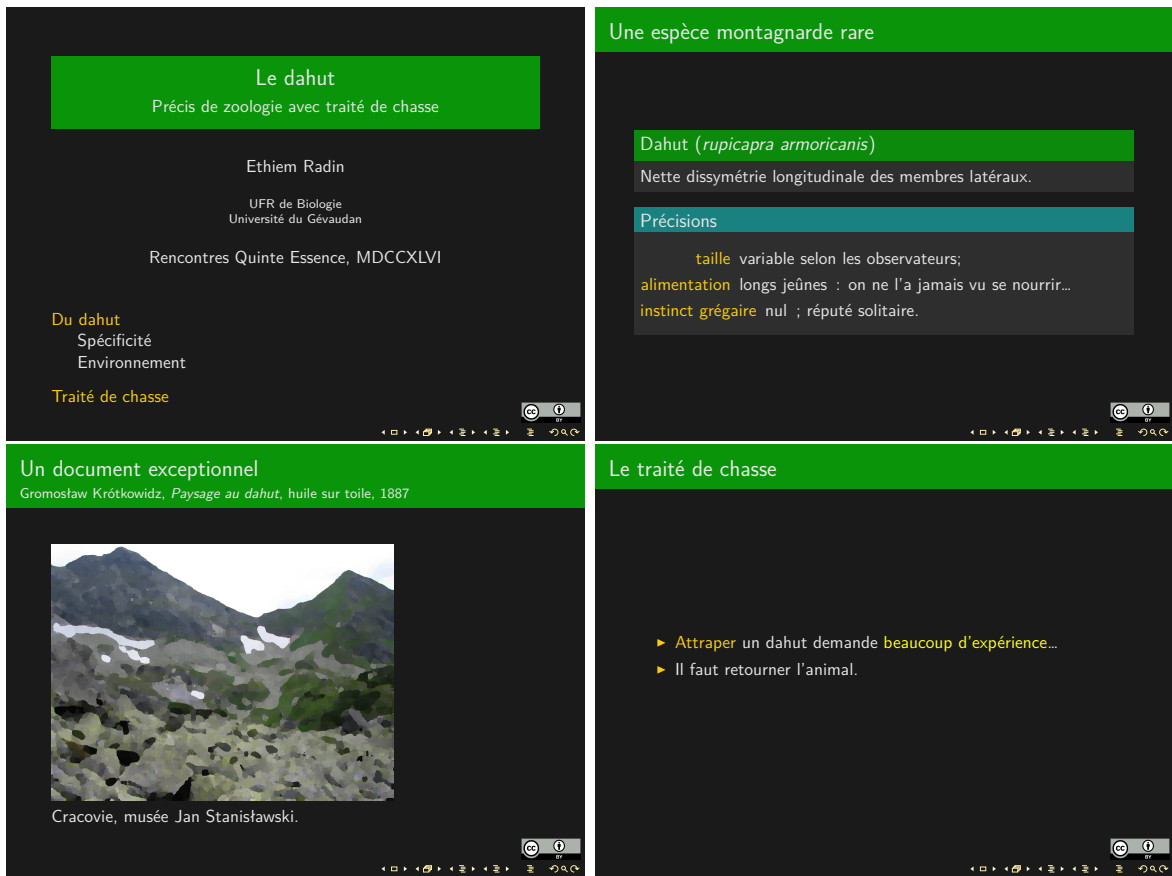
Le dahut
Précis de zoologie avec traité de chasse

Ethiem Radin

UFR de Biologie
Université du Gévaudan

Rencontres Quinte Essence, MDCCXLVI

Du dahut
Spécificité
Environnement

Traité de chasse

cc BY

Une espèce montagnarde rare

Dahut (*rupicapra armoricanis*)
Nette dissymétrie longitudinale des membres latéraux.

Précisions
taille variable selon les observateurs;
alimentation longs jeûnes : on ne l'a jamais vu se nourrir...
instinct grégaire nul ; réputé solitaire.

cc BY

Un document exceptionnel
Gromosław Krótkowidz, *Paysage au dahut*, huile sur toile, 1887

Cracovie, musée Jan Stanisławski.

cc BY

Le traité de chasse

▶ Attraper un dahut demande beaucoup d'expérience...
▶ Il faut retourner l'animal.

cc BY